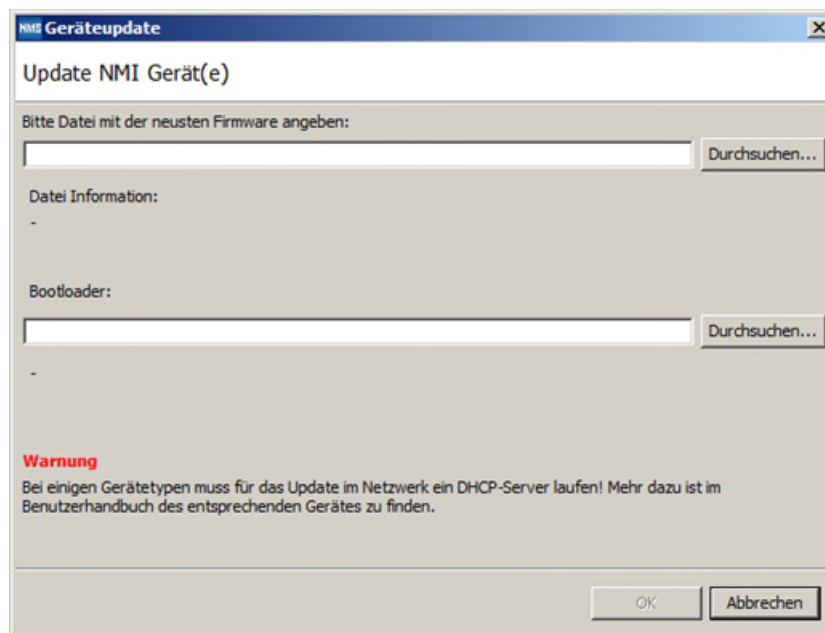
NMS Geräteupdate

X

Update NMI Gerät(e)

Bitte Datei mit der neusten Firmware angeben:

Durchsuchen...

Datei Information:

-

Bootloader:

Durchsuchen...

-

Warnung

Bei einigen Gerätetypen muss für das Update im Netzwerk ein DHCP-Server laufen! Mehr dazu ist im Benutzerhandbuch des entsprechenden Gerätes zu finden.

OK

Abbrechen